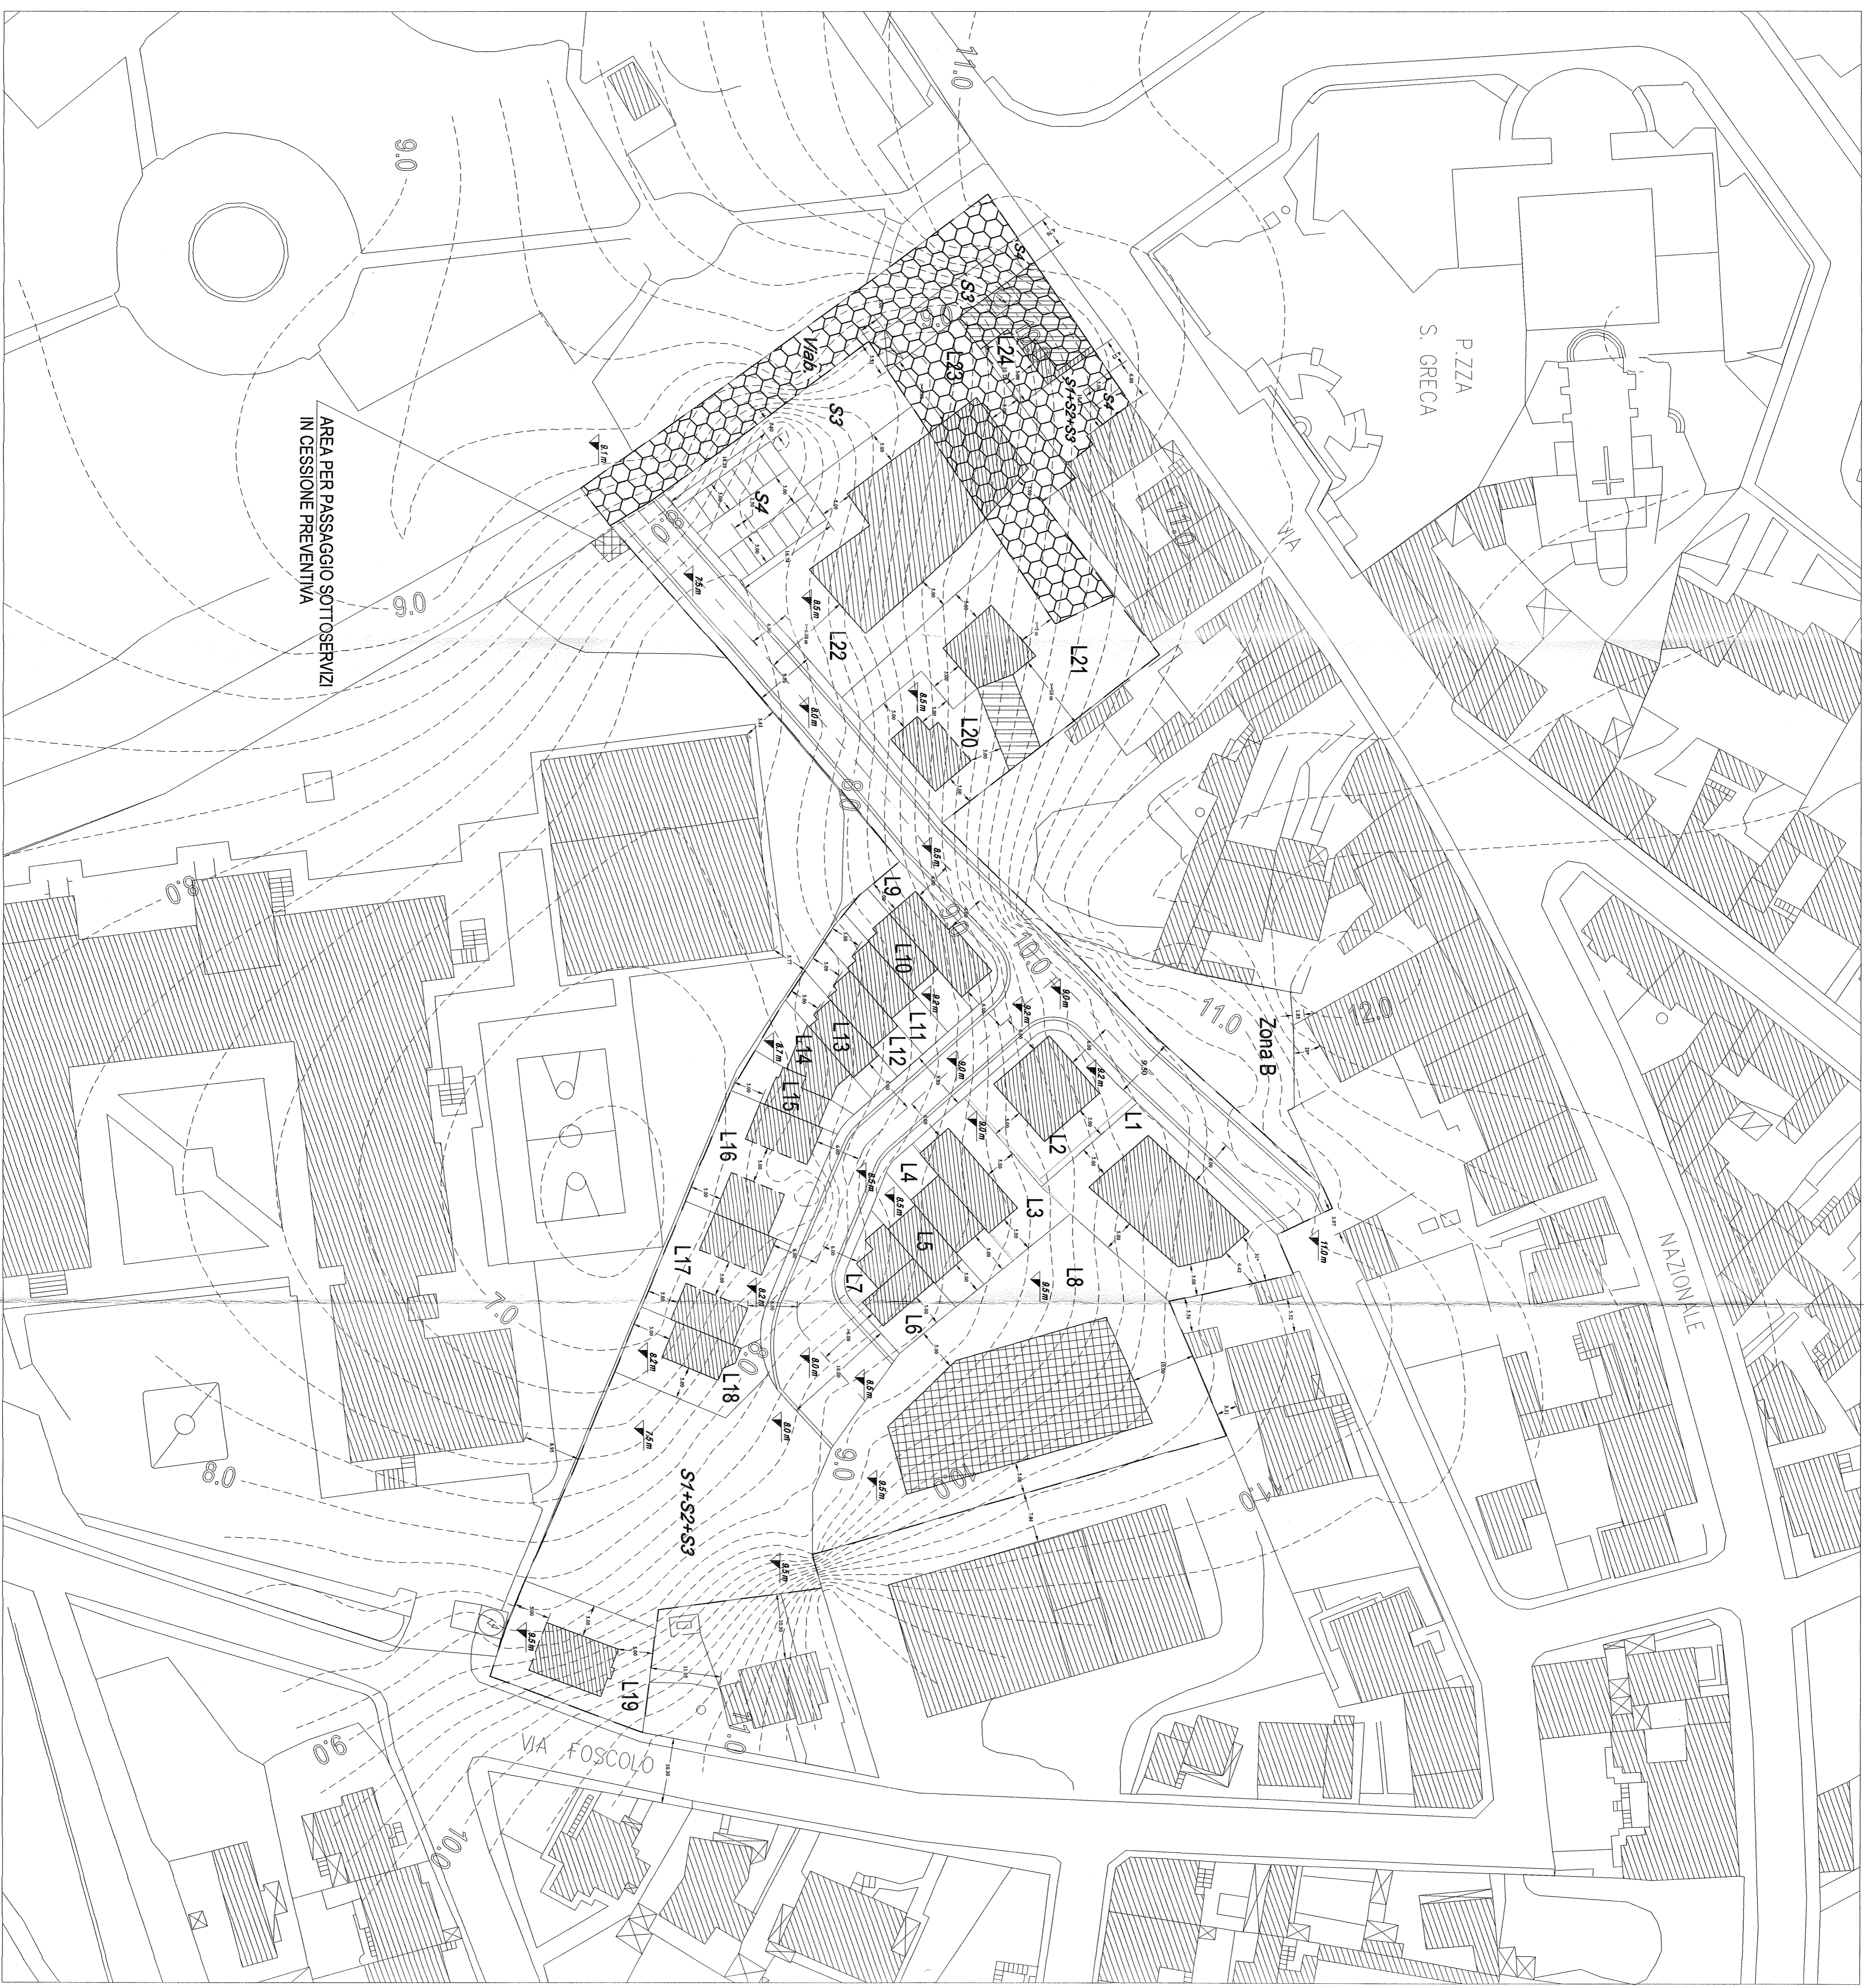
11.0

9.0

P.ZZA
S. GRECA

AREA PER PASSAGGIO SOTTOSERVIZI
IN CESSIONE PREVENTIVA

S4
S3
Viab.
S3
L24
L23
S1+S2+S3
S4
S4

9.0

11.0

VIA

8.1m
7.5m
8.5m
L22
L21
8.0m
8.5m
L20

8.0

8.0

8.5m
L9
9.0
10.0
L10
9.0m
L11
L13
L12
L14
8.7m
L15
9.0m
9.2m
8.2m
11.0
12.0
Zona B
L1
L2
L16
8.0m
L4
8.5m
L3
8.5m
L5
L7
L6
L8
8.5m
L17
8.2m
8.2m
L18
11.0m
NAZIONALE

7.0

8.0
8.0m
8.5m
8.0m
7.5m
9.0
8.5m
S1+S2+S3
9.5m
9.5m
L19
11.0

8.0

VIA FOSCOLO

9.0

10.0